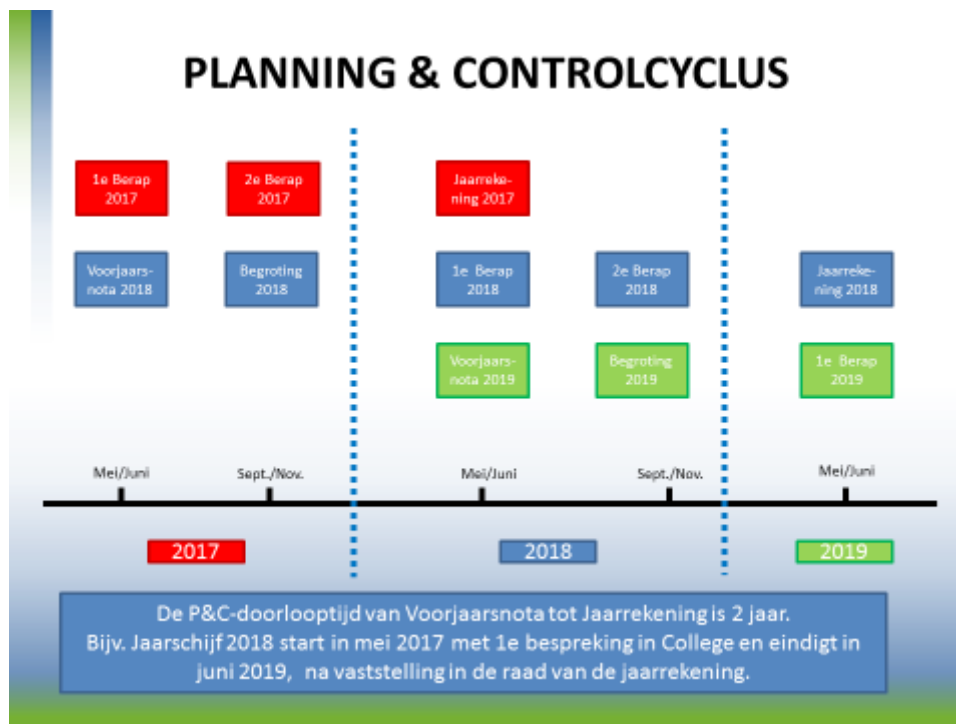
PLANNING & CONTROLCYCLUS

1e Berap 2017

2e Berap 2017

Jaarrekening 2017

Voorjaarsnota 2018

Begroting 2018

1e Berap 2018

2e Berap 2018

Jaarrekening 2018

Voorjaarsnota 2019

Begroting 2019

1e Berap 2019

Mei/Juni

Sept./Nov.

Mei/Juni

Sept./Nov.

Mei/Juni

2017

2018

2019

De P&C-doorlooptijd van Voorjaarsnota tot Jaarrekening is 2 jaar. Bijv. Jaarschijf 2018 start in mei 2017 met 1e bespreking in College en eindigt in juni 2019, na vaststelling in de raad van de jaarrekening.